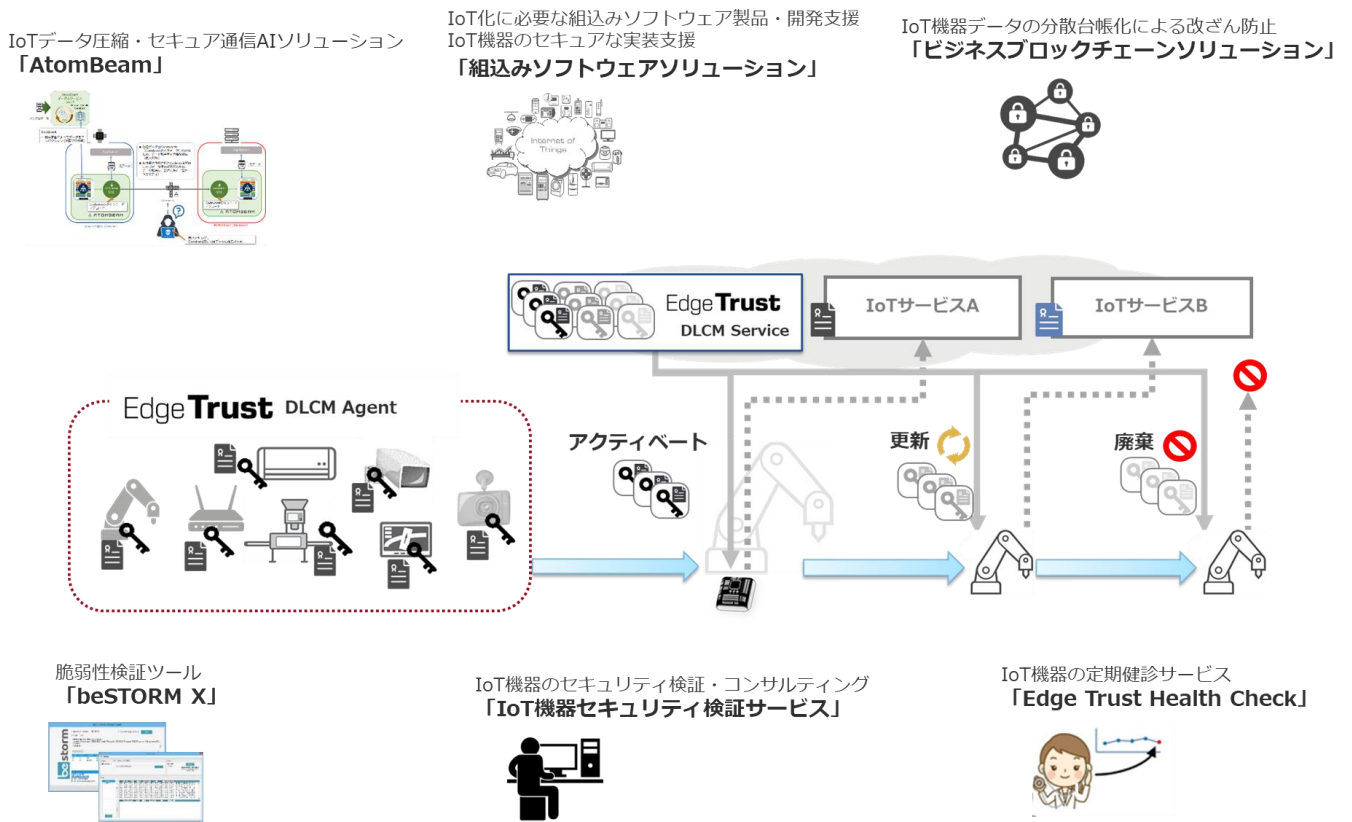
IoTデータ圧縮・セキュア通信AIソリューション
「AtomBeam」

IoT化に必要な組込みソフトウェア製品・開発支援
IoT機器のセキュアな実装支援
「組込みソフトウェアソリューション」

IoT機器データの分散台帳化による改ざん防止
「ビジネスブロックチェーンソリューション」

Internet of Things

Edge Trust
DLCM Service

IoTサービスA

IoTサービスB

Edge Trust DLCM Agent

アクティベート

更新

廃棄

脆弱性検証ツール
「beSTORM X」

IoT機器のセキュリティ検証・コンサルティング
「IoT機器セキュリティ検証サービス」

IoT機器の定期健診サービス
「Edge Trust Health Check」